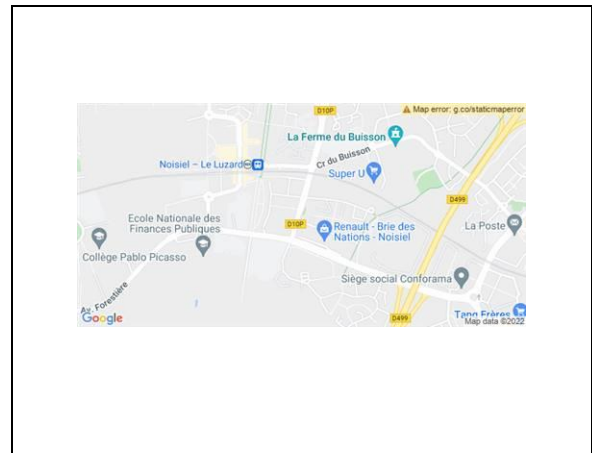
D10P
Map error: g.co/staticmaperror
La Ferme du Buisson
Noisiel – Le Luzard
Cr du Buisson
Super U
D499
Ecole Nationale des Finances Publiques
D10P
Renault - Brie des Nations - Noisiel
La Poste
Collège Pablo Picasso
Siège social Conforama
Av. Forestière
Google
D499
Tang Frères
Map data ©2022